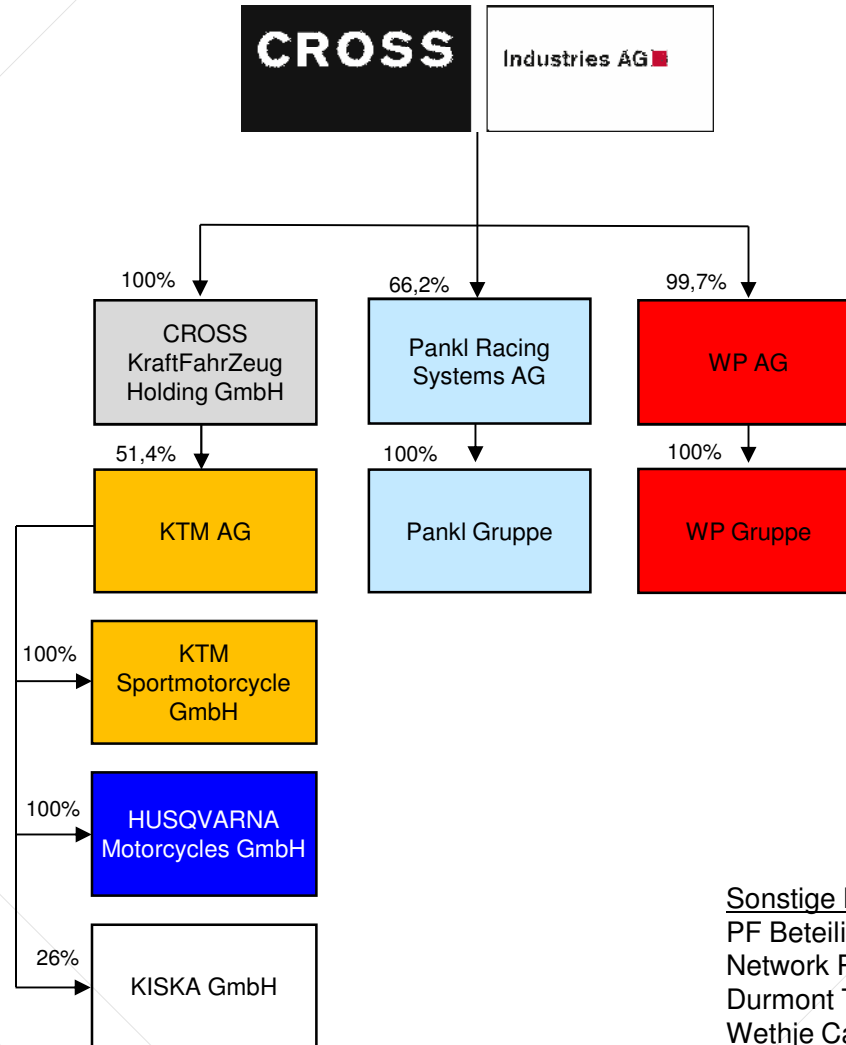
CROSS

Industries AG

100%

CROSS KraftFahrZeug Holding GmbH

66,2%

Pankl Racing Systems AG

99,7%

WP AG

51,4%

KTM AG

100%

Pankl Gruppe

100%

WP Gruppe

100%

KTM Sportmotorcycle GmbH

100%

HUSQVARNA Motorcycles GmbH

26%

KISKA GmbH

Sonstige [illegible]
PF Beteili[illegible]
Network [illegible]
Durmont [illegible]
Wethje Ca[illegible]